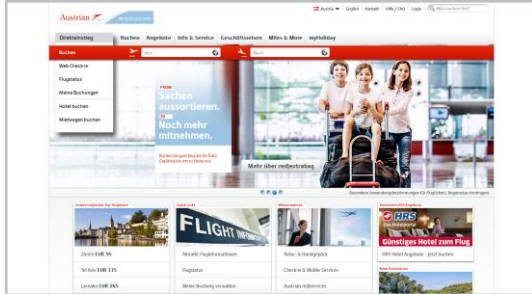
Austrian

Austria English Kontakt Hilfe / FAQ Login

Direkteinstieg Buchen Angebote Info & Service Geschäftsreisen Miles & More myHoliday

Buchen
Web Check-in
Flugstatus
Meine Buchungen
Hotel buchen
Mietwagen buchen

Von
Nach

Sachen assortieren. Noch mehr mitnehmen.

Mehr über redtastrabag

Aktuelle Flugplaninformationen

Zürich EUR 95
Tel Aviv EUR 175
Larnaka EUR 265

FLIGHT INFO

Aktuelle Fluginformationen
Flugstatus
Meine Buchung verwalten

Reise- & Handgepäck
Check-in & Mobile Services
Austrian miljservices

HRS
Günstiges Hotel zum Flug
HRS Hotel Angebote - jetzt buchen